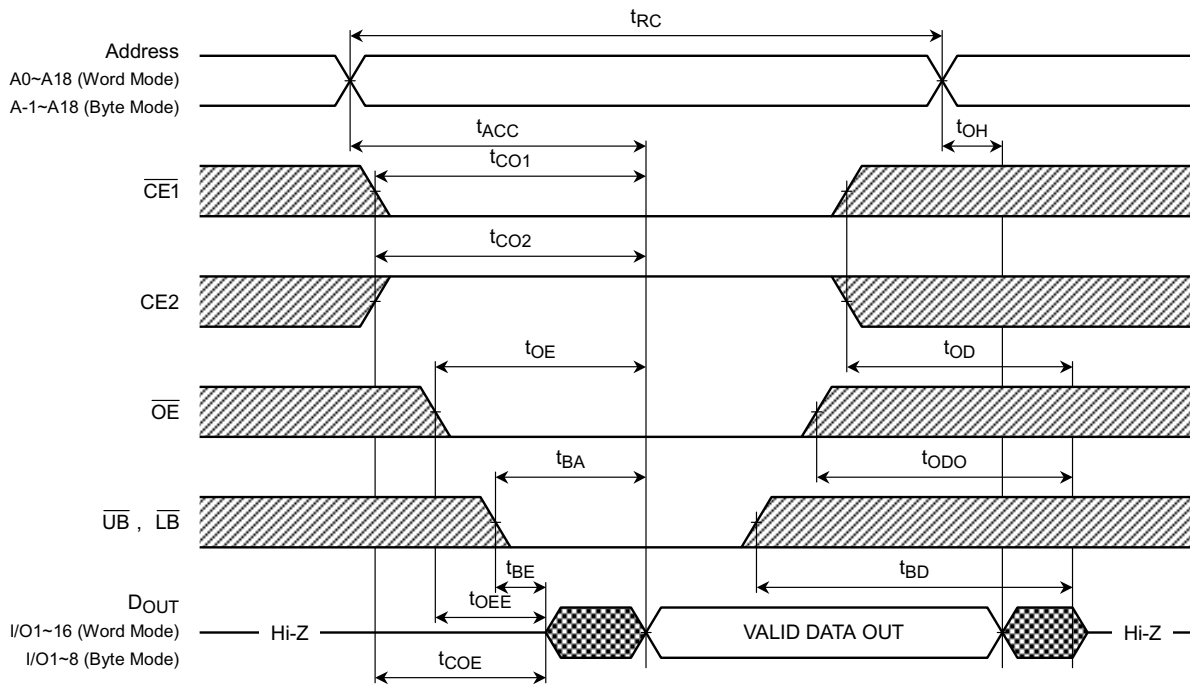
$t_{RC}$

Address
A0~A18 (Word Mode)
A-1~A18 (Byte Mode)

$t_{ACC}$

$t_{OH}$

$t_{CO1}$

$\overline{CE1}$

$t_{CO2}$

CE2

$t_{OE}$

$t_{OD}$

$\overline{OE}$

$t_{BA}$

$t_{ODO}$

$\overline{UB}$ , $\overline{LB}$

$t_{BE}$

$t_{BD}$

$D_{OUT}$
I/O1~16 (Word Mode)
I/O1~8 (Byte Mode)

$t_{OEE}$

Hi-Z

VALID DATA OUT

Hi-Z

$t_{COE}$